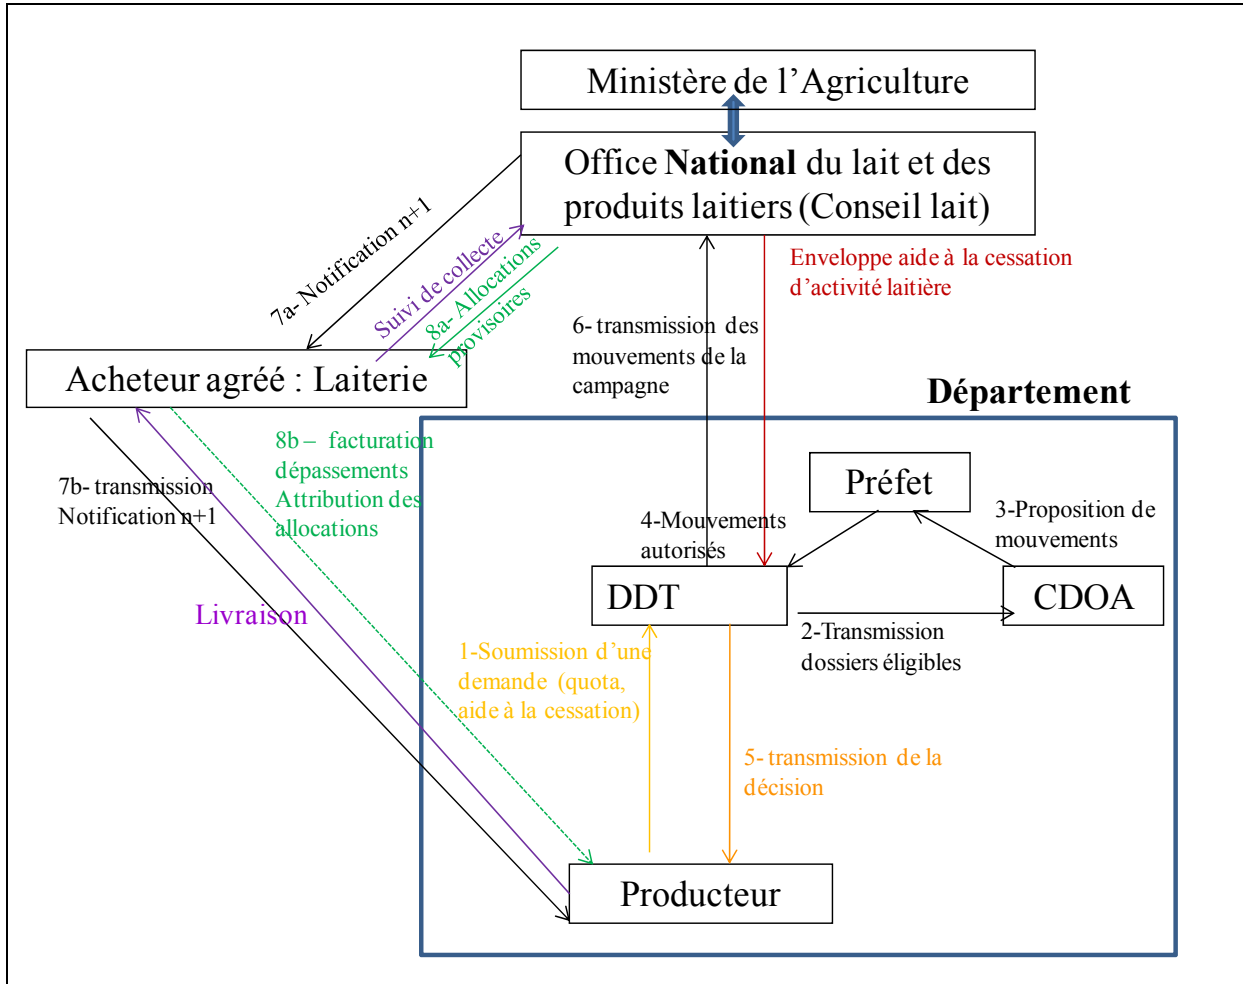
Ministère de l'Agriculture

Office **National** du lait et des produits laitiers (Conseil lait)

7a- Notification n+1

Suivi de collecte

8a- Allocations provisoires

Enveloppe aide à la cessation d'activité laitière

6- transmission des mouvements de la campagne

Acheteur agréé : Laiterie

Département

8b – facturation dépassements Attribution des allocations

7b- transmission Notification n+1

Préfet

3-Proposition de mouvements

4-Mouvements autorisés

DDT

CDOA

2-Transmission dossiers éligibles

Livraison

1-Soumission d'une demande (quota, aide à la cessation)

5- transmission de la décision

Producteur